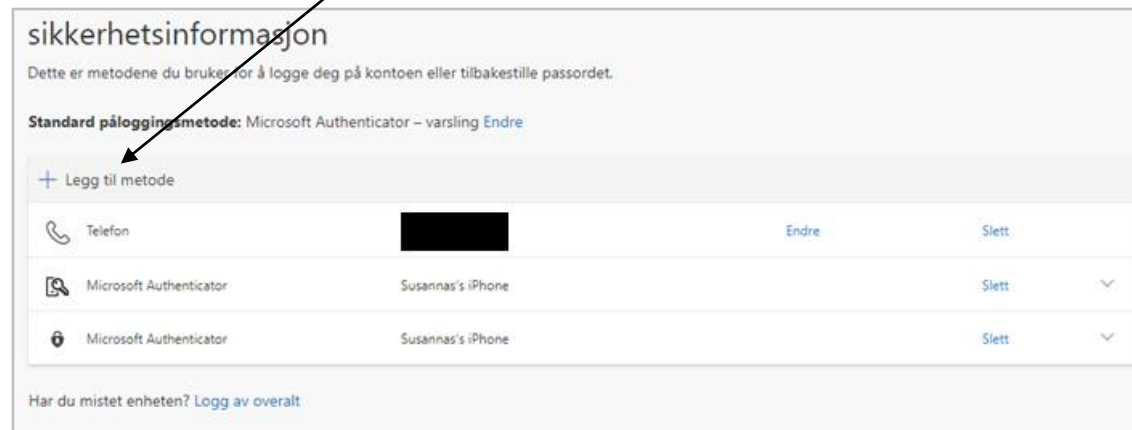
sikkerhetsinformasjon

Dette er metodene du bruker for å logge deg på kontoen eller tilbakestille passordet.

**Standard påloggingsmetode:** Microsoft Authenticator – varsling Endre

+ Legg til metode

| | | | |
|---|---|---|---|
| Telefon | | Endre | Slett |
| Microsoft Authenticator | Susannas's iPhone | | Slett |
| Microsoft Authenticator | Susannas's iPhone | | Slett |

Har du mistet enheten? Logg av overalt